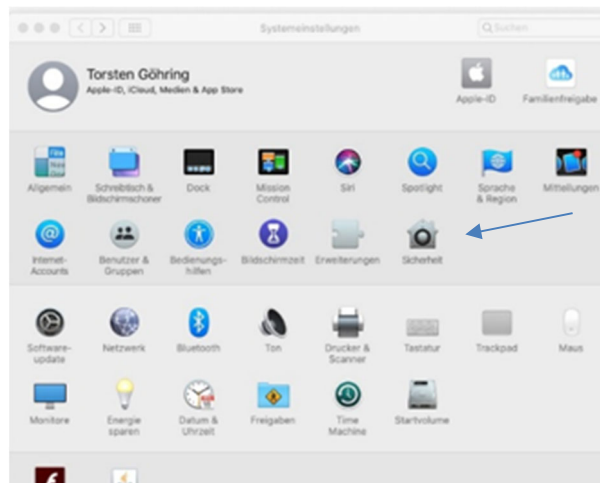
Systemeinstellungen

Suchen

Torsten Göhring
Apple-ID, iCloud, Medien & App Store

Apple-ID

Familienfreigabe

Allgemein

Schreibtisch & Bildschirmschoner

Dock

Mission Control

Siri

Spotlight

Sprache & Region

Mitteilungen

Internet-Accounts

Benutzer & Gruppen

Bedienungshilfen

Bildschirmzeit

Erweiterungen

Sicherheit

Softwareupdate

Netzwerk

Bluetooth

Ton

Drucker & Scanner

Tastatur

Trackpad

Maus

Monitore

Energie sparen

Datum & Uhrzeit

Freigaben

Time Machine

Startvolume